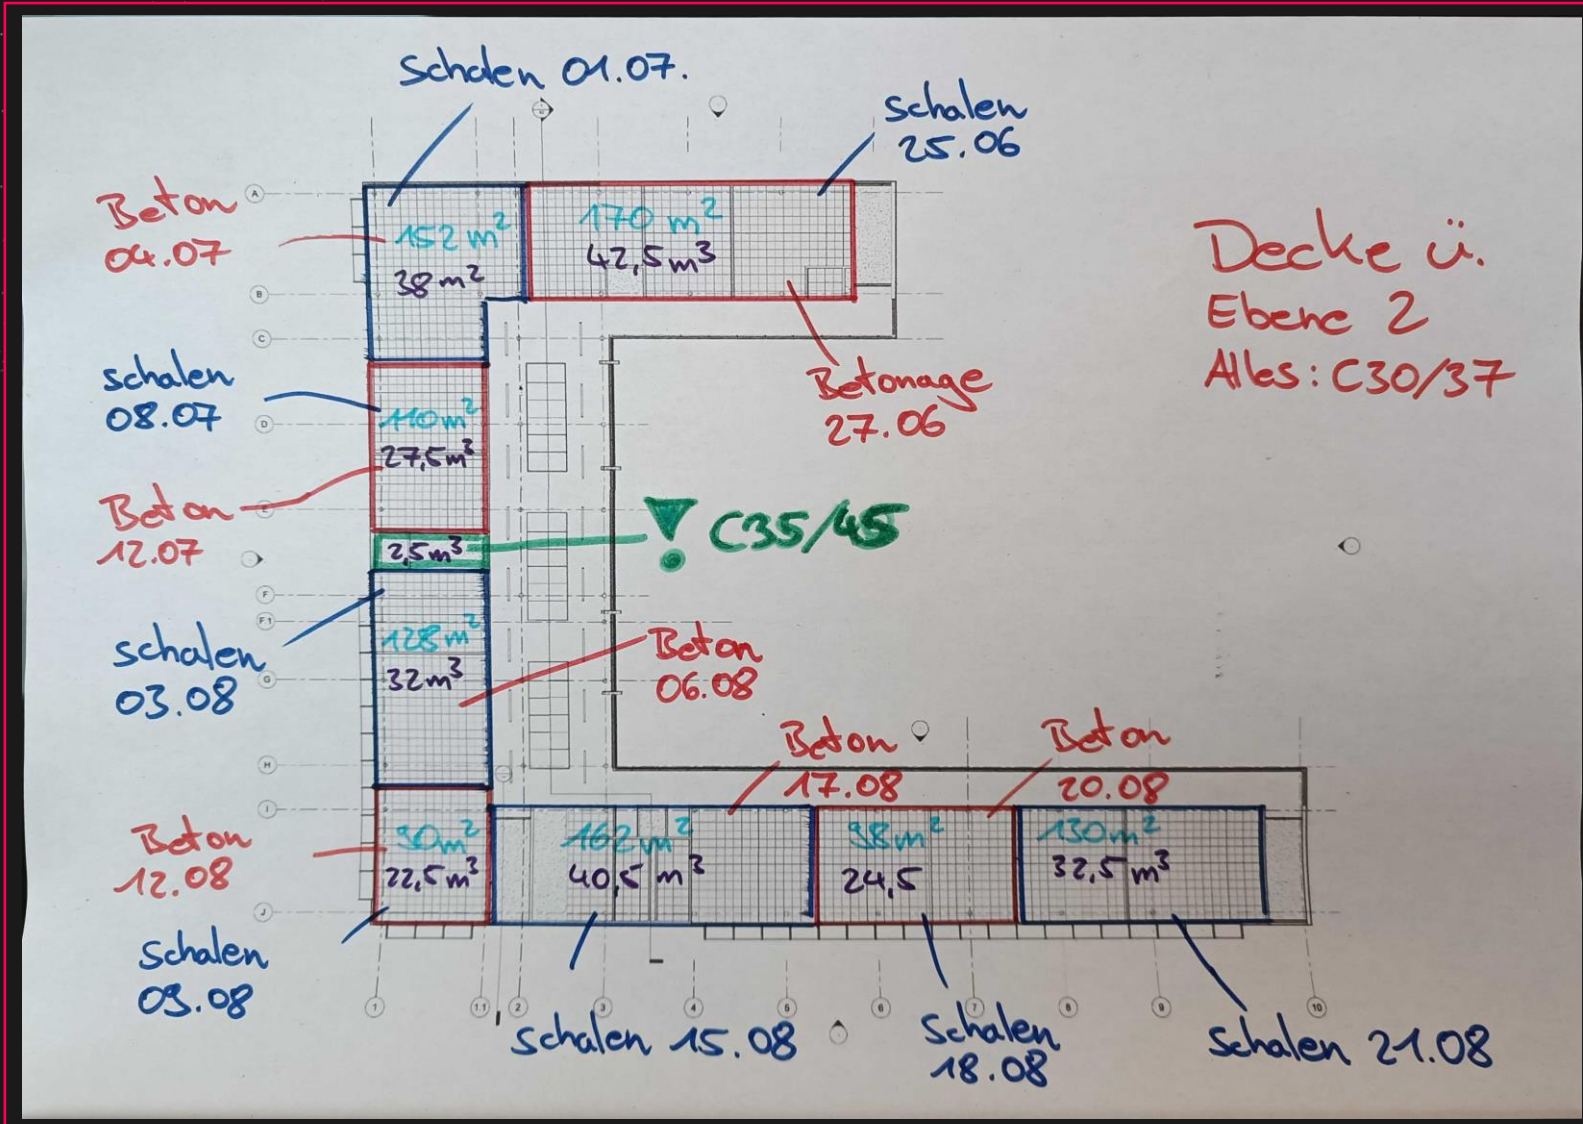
Schalen 01.07.

Schalen 25.06

Beton 04.07

$152 m^2$
$38 m^2$

$170 m^2$
$42,5 m^3$

Decke ü. Ebene 2
Alles: C30/37

Betonage 27.06

schalen 08.07

$110 m^2$
$27,5 m^3$

Beton 12.07

$2,5 m^3$

! C35/45

schalen 03.08

$128 m^2$
$32 m^3$

Beton 06.08

Beton 17.08

Beton 20.08

Beton 12.08

$90 m^2$
$22,5 m^3$

$162 m^2$
$40,5 m^3$

$98 m^2$
24,5

$130 m^2$
$32,5 m^3$

Schalen 09.08

Schalen 15.08

Schalen 18.08

Schalen 21.08

A
B
C
D
E
F
F1
G
H
I
J

1
1.1
2
3
4
5
6
7
8
9
10